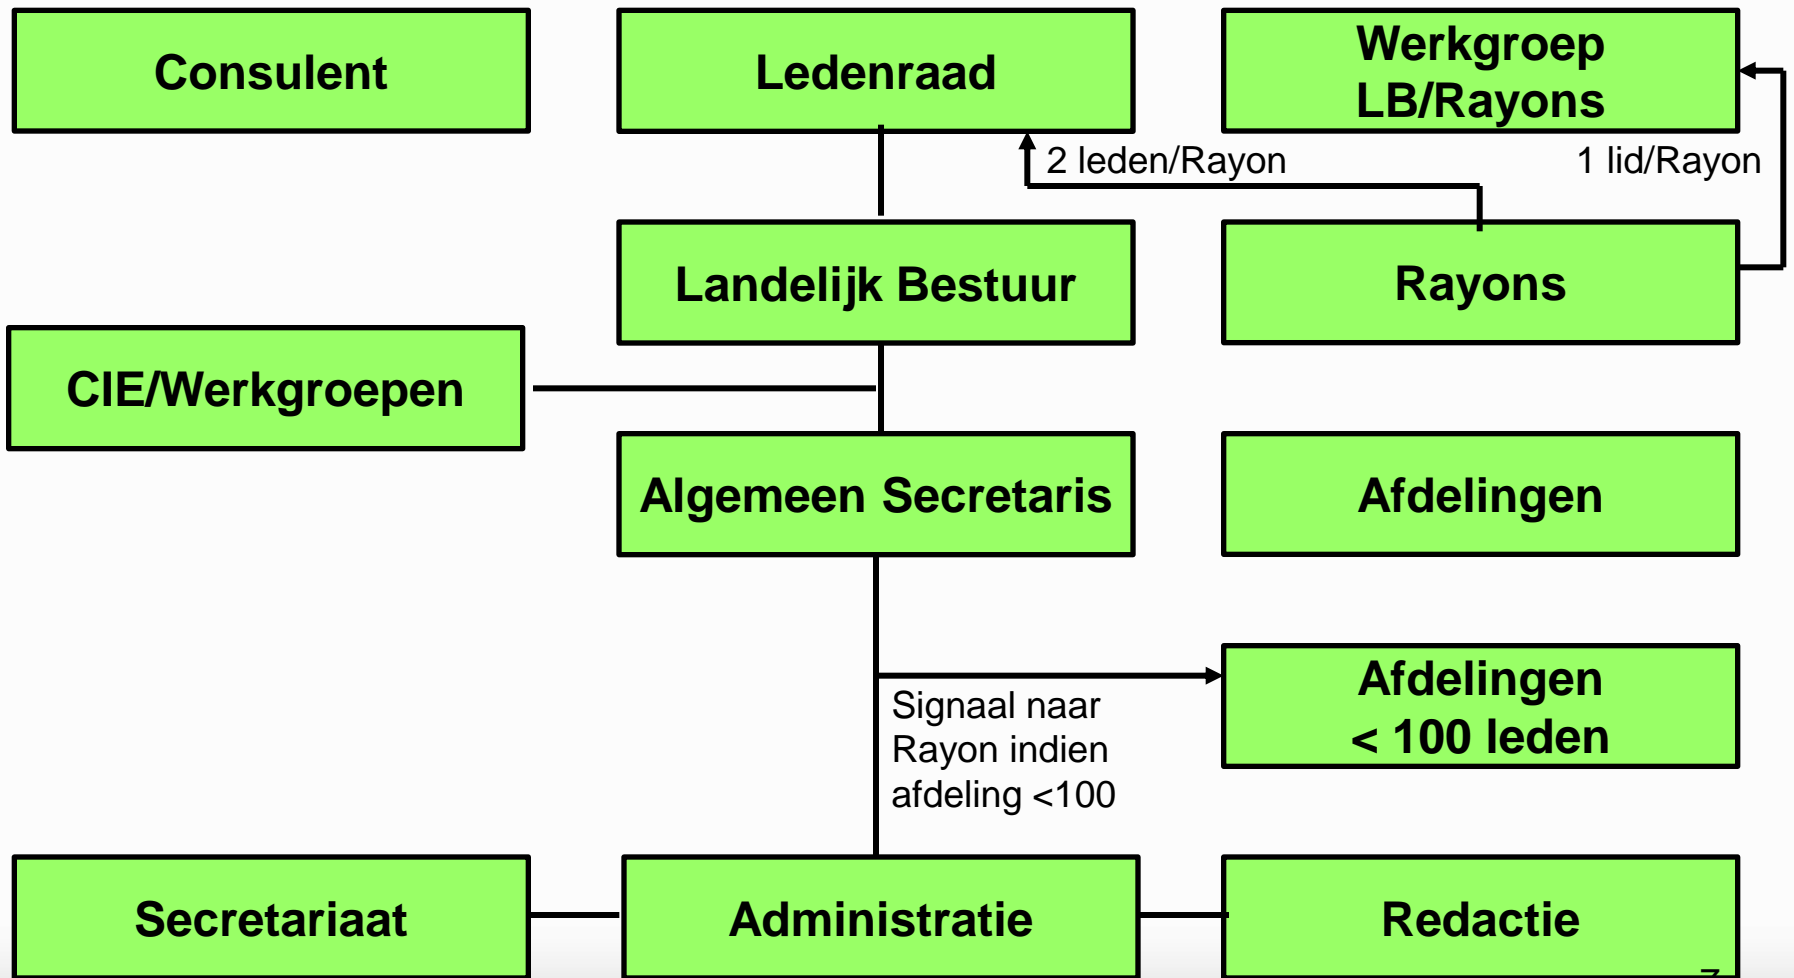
Consulent

Ledenraad

Werkgroep LB/Rayons

2 leden/Rayon

1 lid/Rayon

Landelijk Bestuur

Rayons

CIE/Werkgroepen

Algemeen Secretaris

Afdelingen

Afdelingen < 100 leden

Signaal naar Rayon indien afdeling <100

Secretariaat

Administratie

Redactie